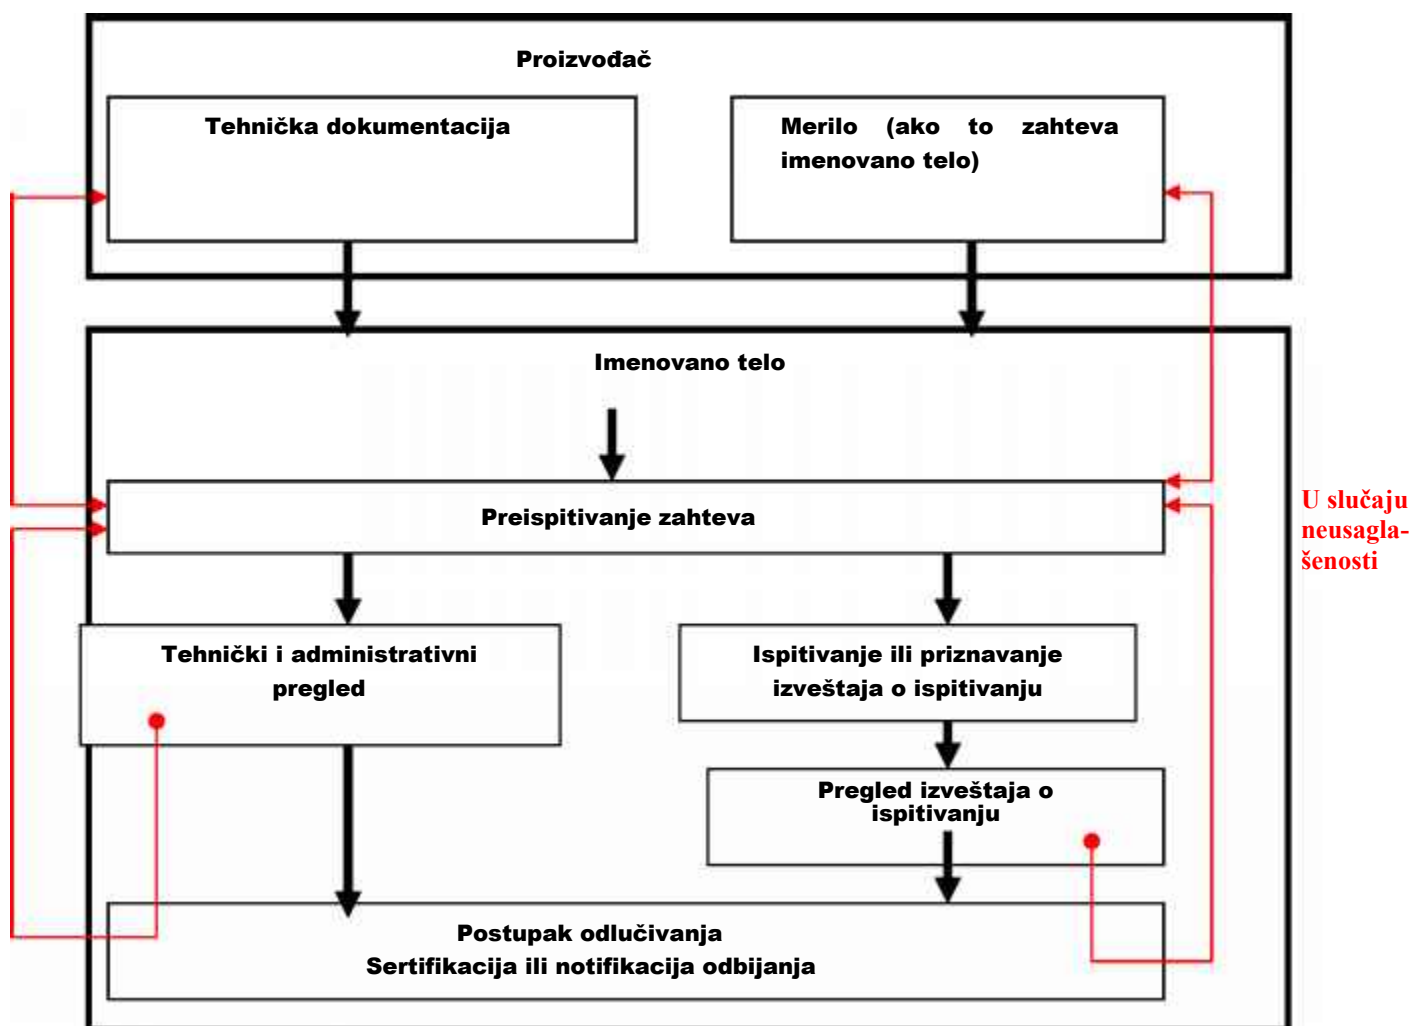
Proizvođač

Tehnička dokumentacija

Merilo (ako to zahteva imenovano telo)

Imenovano telo

Preispitivanje zahteva

U slučaju neusaglašenosti

Tehnički i administrativni pregled

Ispitivanje ili priznavanje izveštaja o ispitivanju

Pregled izveštaja o ispitivanju

Postupak odlučivanja
Sertifikacija ili notifikacija odbijanja